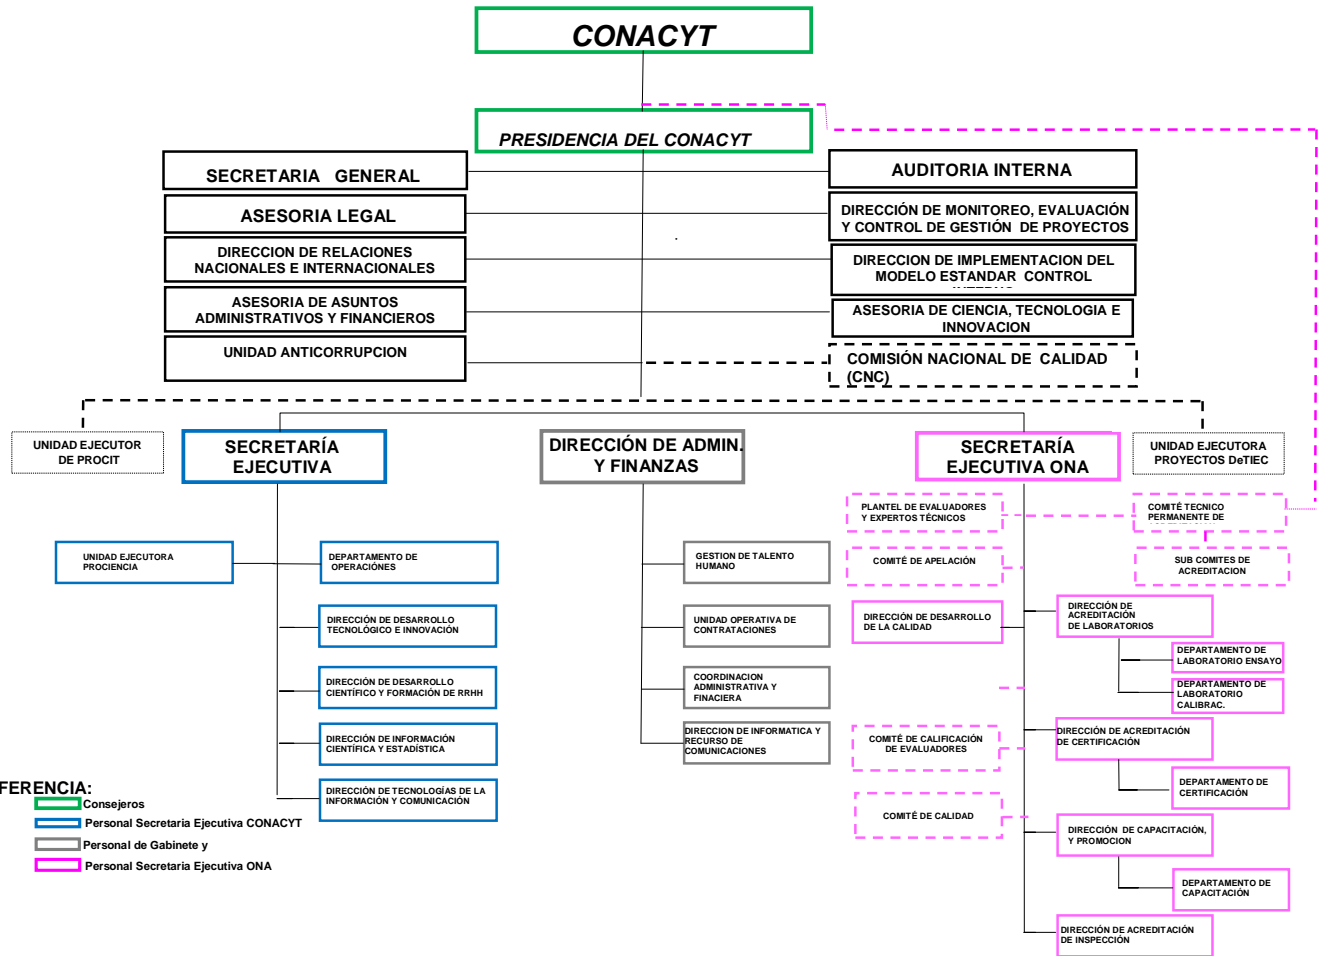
CONACYT

PRESIDENCIA DEL CONACYT

SECRETARIA GENERAL

ASESORIA LEGAL

DIRECCION DE RELACIONES NACIONALES E INTERNACIONALES

ASESORIA DE ASUNTOS ADMINISTRATIVOS Y FINANCIEROS

UNIDAD ANTICORRUPCION

AUDITORIA INTERNA

DIRECCIÓN DE MONITOREO, EVALUACIÓN Y CONTROL DE GESTIÓN DE PROYECTOS

DIRECCION DE IMPLEMENTACION DEL MODELO ESTANDAR CONTROL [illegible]

ASESORIA DE CIENCIA, TECNOLOGIA E INNOVACION

COMISIÓN NACIONAL DE CALIDAD (CNC)

UNIDAD EJECUTOR DE PROCIT

SECRETARÍA EJECUTIVA

DIRECCIÓN DE ADMIN. Y FINANZAS

SECRETARÍA EJECUTIVA ONA

UNIDAD EJECUTORA PROYECTOS DeTIEC

UNIDAD EJECUTORA PROCIENCIA

DEPARTAMENTO DE OPERACIONES

DIRECCIÓN DE DESARROLLO TECNOLÓGICO E INNOVACIÓN

DIRECCIÓN DE DESARROLLO CIENTÍFICO Y FORMACIÓN DE RRHH

DIRECCIÓN DE INFORMACIÓN CIENTÍFICA Y ESTADÍSTICA

DIRECCIÓN DE TECNOLOGÍAS DE LA INFORMACIÓN Y COMUNICACIÓN

GESTION DE TALENTO HUMANO

UNIDAD OPERATIVA DE CONTRATACIONES

COORDINACION ADMINISTRATIVA Y FINACIERA

DIRECCION DE INFORMATICA Y RECURSO DE COMUNICACIONES

PLANTEL DE EVALUADORES Y EXPERTOS TÉCNICOS

COMITÉ TECNICO PERMANENTE DE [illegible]

COMITÉ DE APELACIÓN

SUB COMITES DE ACREDITACION

DIRECCIÓN DE DESARROLLO DE LA CALIDAD

DIRECCIÓN DE ACREDITACIÓN DE LABORATORIOS

DEPARTAMENTO DE LABORATORIO ENSAYO

DEPARTAMENTO DE LABORATORIO CALIBRAC.

COMITÉ DE CALIFICACIÓN DE EVALUADORES

DIRECCIÓN DE ACREDITACIÓN DE CERTIFICACIÓN

DEPARTAMENTO DE CERTIFICACIÓN

COMITÉ DE CALIDAD

DIRECCIÓN DE CAPACITACIÓN, Y PROMOCION

DEPARTAMENTO DE CAPACITACIÓN

DIRECCIÓN DE ACREDITACIÓN DE INSPECCIÓN

FERENCIA:
Consejeros
Personal Secretaria Ejecutiva CONACYT
Personal de Gabinete y
Personal Secretaria Ejecutiva ONA